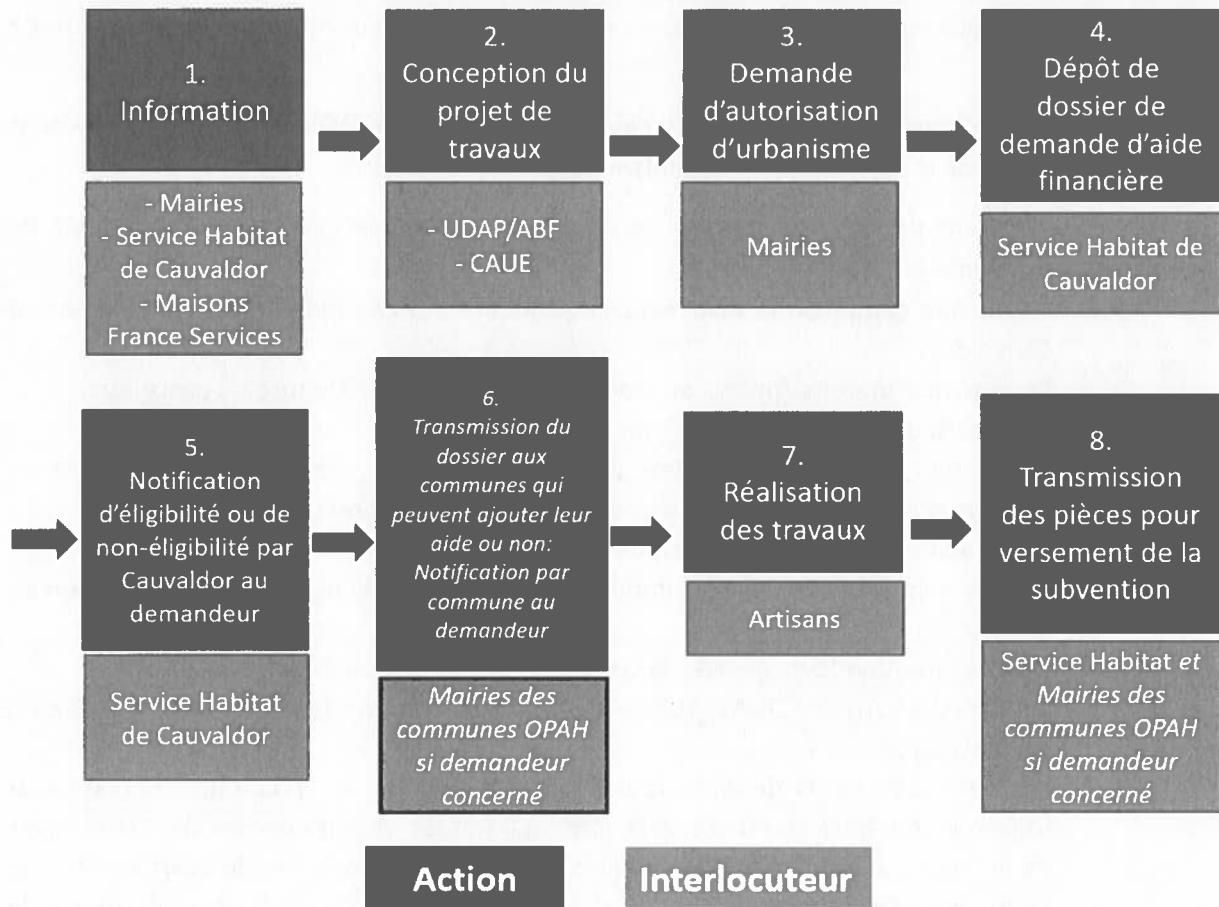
1.
Information

- Mairies
- Service Habitat de Cauvaldor
- Maisons France Services

2.
Conception du projet de travaux

- UDAP/ABF
- CAUE

3.
Demande d'autorisation d'urbanisme

Mairies

4.
Dépôt de dossier de demande d'aide financière

Service Habitat de Cauvaldor

5.
Notification d'éligibilité ou de non-éligibilité par Cauvaldor au demandeur

Service Habitat de Cauvaldor

6.
Transmission du dossier aux communes qui peuvent ajouter leur aide ou non: Notification par commune au demandeur

Mairies des communes OPAH si demandeur concerné

7.
Réalisation des travaux

Artisans

8.
Transmission des pièces pour versement de la subvention

Service Habitat et Mairies des communes OPAH si demandeur concerné

Action

Interlocuteur